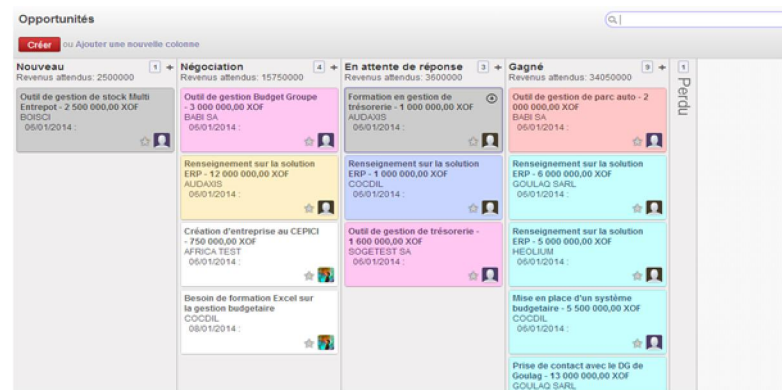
Opportunités

Créer ou Ajouter une nouvelle colonne

Nouveau 1 +
Revenus attendus: 2500000

Outil de gestion de stock Multi Entrepot - 2 500 000,00 XOF
BOISCI
06/01/2014 :

Négociation 4 +
Revenus attendus: 15750000

Outil de gestion Budget Groupe - 3 000 000,00 XOF
BABI SA
06/01/2014 :

Renseignement sur la solution ERP - 12 000 000,00 XOF
AUDAXIS
06/01/2014 :

Création d'entreprise au CEPICI - 750 000,00 XOF
AFRICA TEST
06/01/2014 :

Besoin de formation Excel sur la gestion budgetaire
COCDIL
08/01/2014 :

En attente de réponse 3 +
Revenus attendus: 3600000

Formation en gestion de trésorerie - 1 000 000,00 XOF
AUDAXIS
06/01/2014 :

Renseignement sur la solution ERP - 1 000 000,00 XOF
COCDIL
06/01/2014 :

Outil de gestion de trésorerie - 1 600 000,00 XOF
SOGETEST SA
06/01/2014 :

Gagné 9 +
Revenus attendus: 34050000

Outil de gestion de parc auto - 2 000 000,00 XOF
BABI SA
06/01/2014 :

Renseignement sur la solution ERP - 6 000 000,00 XOF
GOULAQ SARL
06/01/2014 :

Renseignement sur la solution ERP - 5 000 000,00 XOF
HEOLIUM
06/01/2014 :

Mise en place d'un système budgetaire - 5 500 000,00 XOF
COCDIL
06/01/2014 :

Prise de contact avec le DG de Goulag - 13 000 000,00 XOF
GOULAQ SARL

1
Perdu